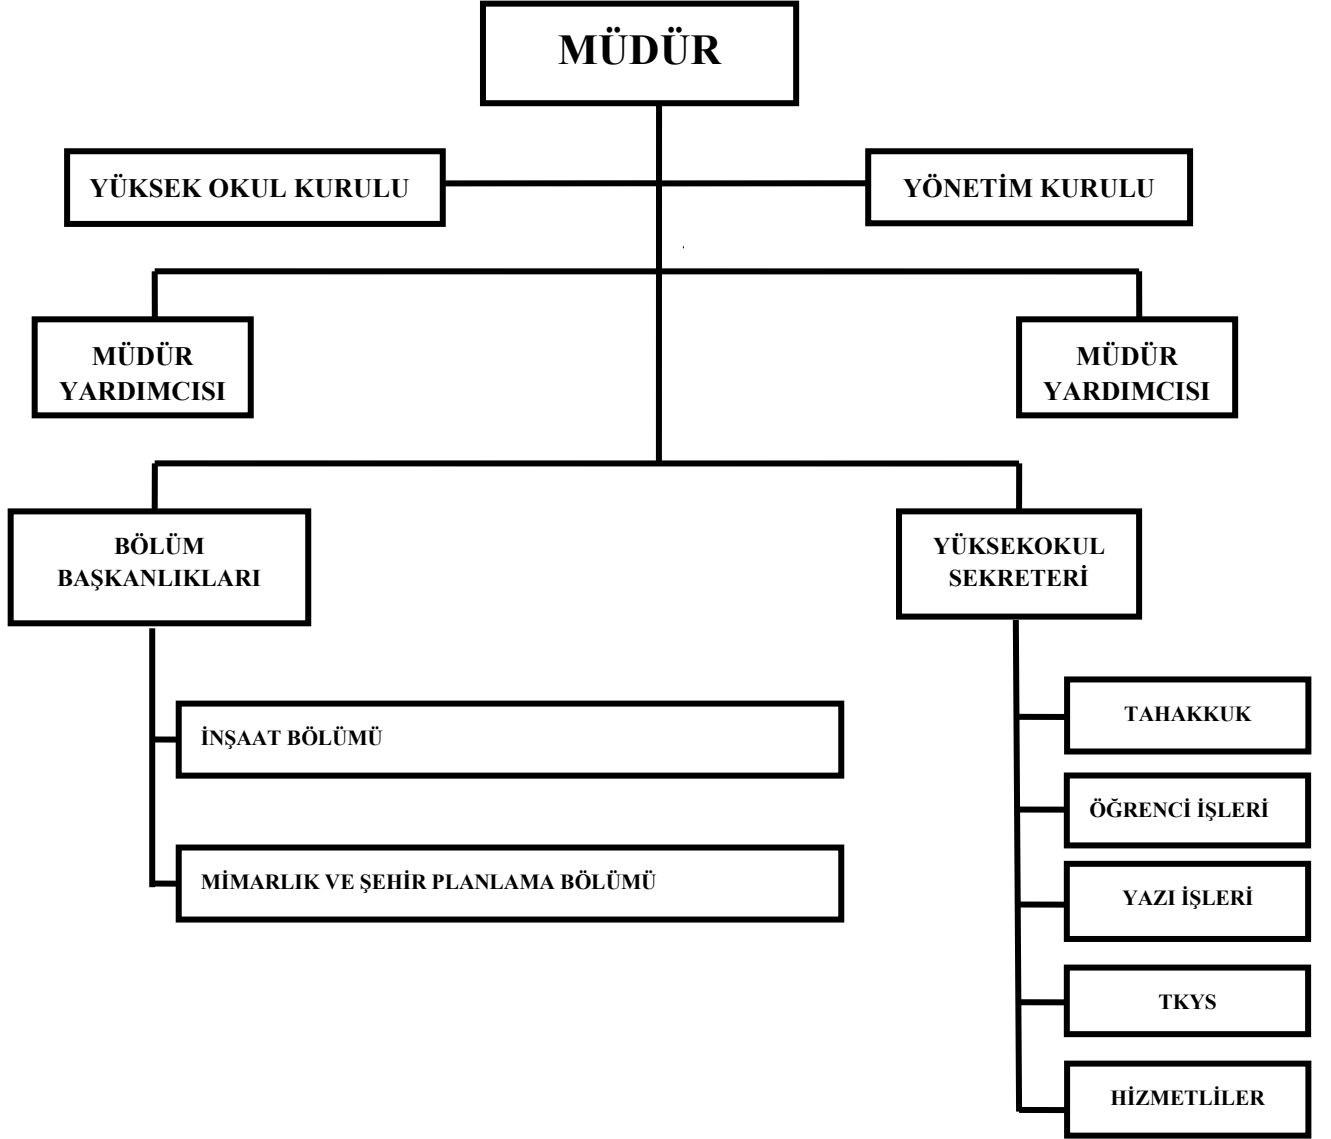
MÜDÜR

YÜKSEK OKUL KURULU

YÖNETİM KURULU

MÜDÜR YARDIMCISI

MÜDÜR YARDIMCISI

BÖLÜM BAŞKANLIKLARI

YÜKSEKOKUL SEKRETERİ

İNŞAAT BÖLÜMÜ

MİMARLIK VE ŞEHİR PLANLAMA BÖLÜMÜ

TAHAKKUK

ÖĞRENCİ İŞLERİ

YAZI İŞLERİ

TKYS

HİZMETLİLER